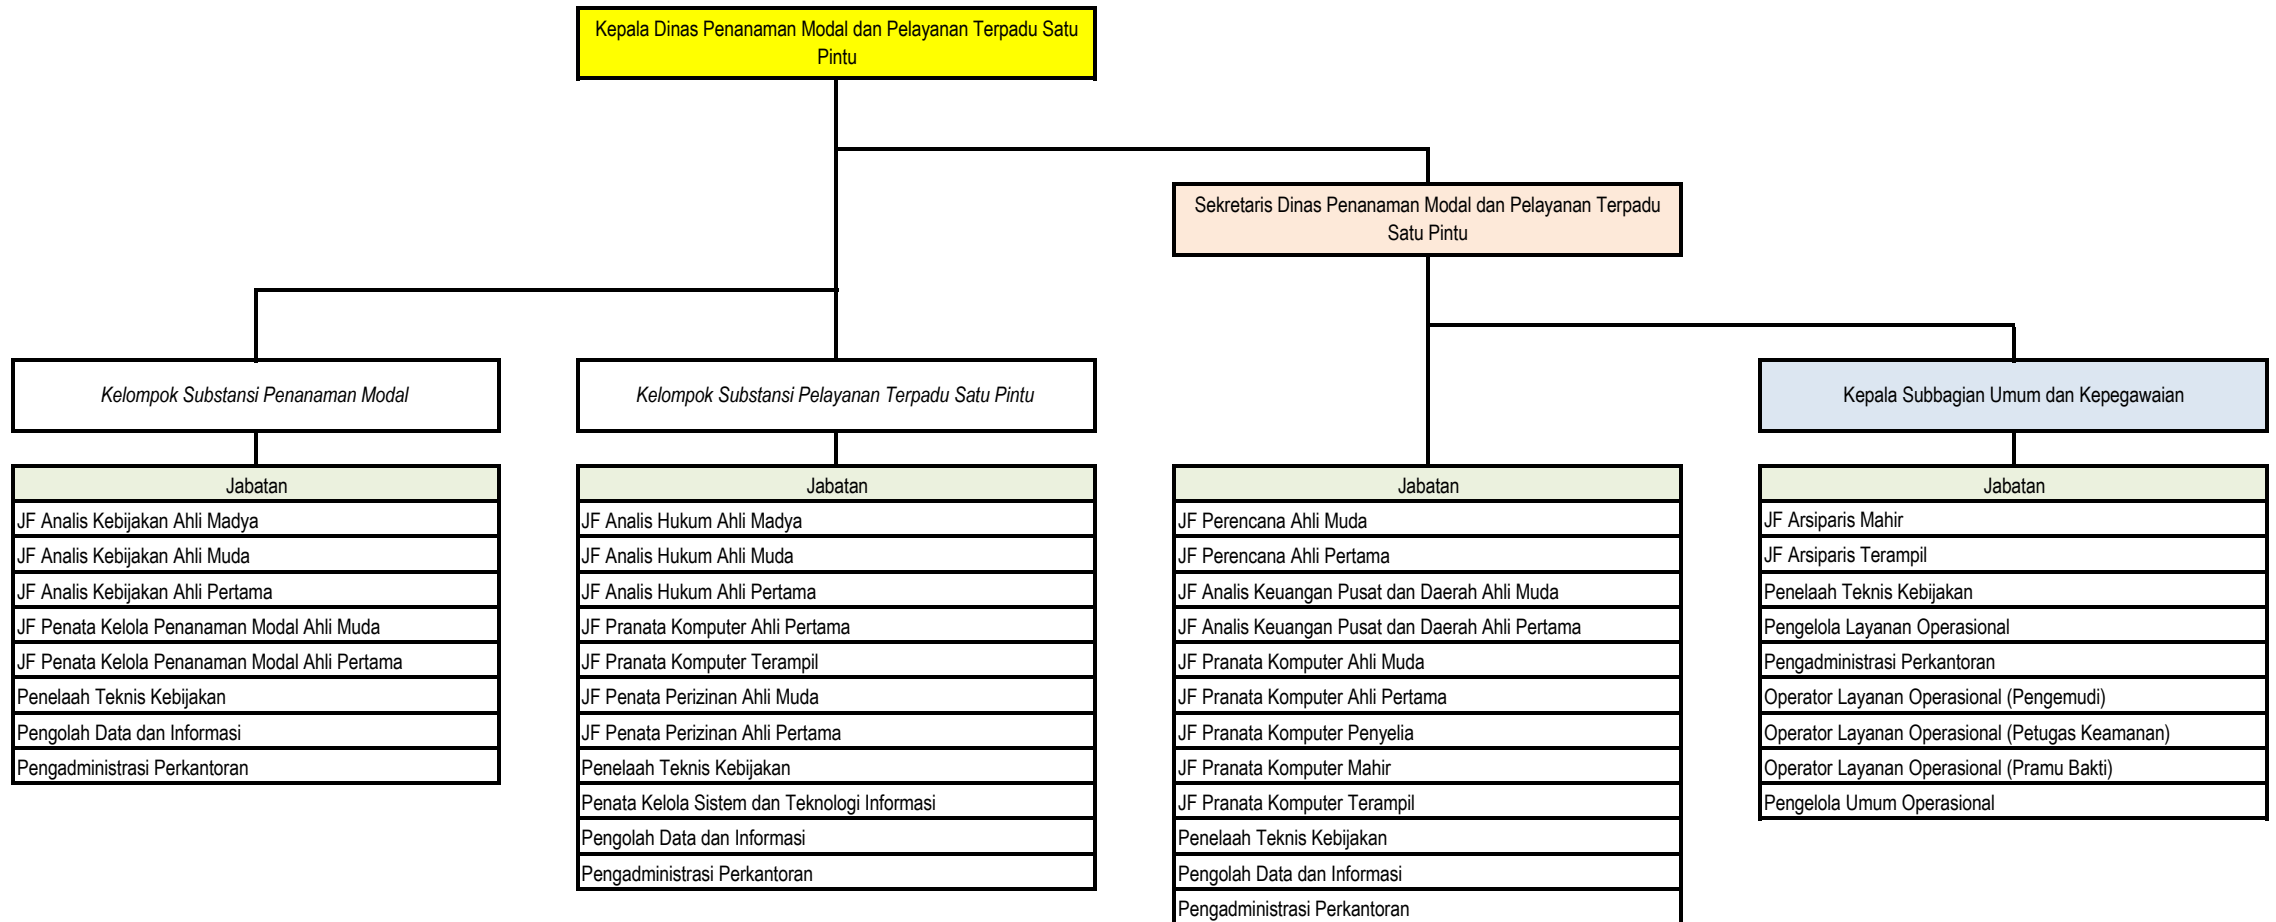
Kepala Dinas Penanaman Modal dan Pelayanan Terpadu Satu Pintu

Sekretaris Dinas Penanaman Modal dan Pelayanan Terpadu Satu Pintu

*Kelompok Substansi Penanaman Modal*

| Jabatan |
|---|
| JF Analis Kebijakan Ahli Madya |
| JF Analis Kebijakan Ahli Muda |
| JF Analis Kebijakan Ahli Pertama |
| JF Penata Kelola Penanaman Modal Ahli Muda |
| JF Penata Kelola Penanaman Modal Ahli Pertama |
| Penelaah Teknis Kebijakan |
| Pengolah Data dan Informasi |
| Pengadministrasi Perkantoran |

*Kelompok Substansi Pelayanan Terpadu Satu Pintu*

| Jabatan |
|---|
| JF Analis Hukum Ahli Madya |
| JF Analis Hukum Ahli Muda |
| JF Analis Hukum Ahli Pertama |
| JF Pranata Komputer Ahli Pertama |
| JF Pranata Komputer Terampil |
| JF Penata Perizinan Ahli Muda |
| JF Penata Perizinan Ahli Pertama |
| Penelaah Teknis Kebijakan |
| Penata Kelola Sistem dan Teknologi Informasi |
| Pengolah Data dan Informasi |
| Pengadministrasi Perkantoran |

| Jabatan |
|---|
| JF Perencana Ahli Muda |
| JF Perencana Ahli Pertama |
| JF Analis Keuangan Pusat dan Daerah Ahli Muda |
| JF Analis Keuangan Pusat dan Daerah Ahli Pertama |
| JF Pranata Komputer Ahli Muda |
| JF Pranata Komputer Ahli Pertama |
| JF Pranata Komputer Penyelia |
| JF Pranata Komputer Mahir |
| JF Pranata Komputer Terampil |
| Penelaah Teknis Kebijakan |
| Pengolah Data dan Informasi |
| Pengadministrasi Perkantoran |

Kepala Subbagian Umum dan Kepegawaian

| Jabatan |
|---|
| JF Arsiparis Mahir |
| JF Arsiparis Terampil |
| Penelaah Teknis Kebijakan |
| Pengelola Layanan Operasional |
| Pengadministrasi Perkantoran |
| Operator Layanan Operasional (Pengemudi) |
| Operator Layanan Operasional (Petugas Keamanan) |
| Operator Layanan Operasional (Pramu Bakti) |
| Pengelola Umum Operasional |